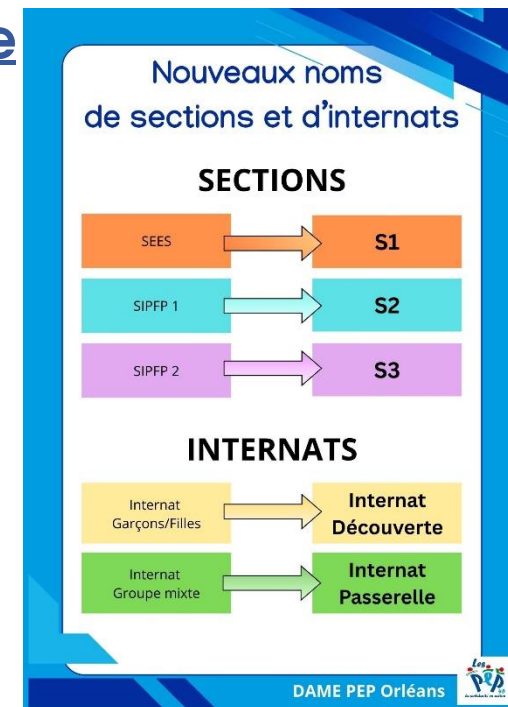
e

Nouveaux noms de sections et d'internats

SECTIONS

SEES → S1

SIPFP 1 → S2

SIPFP 2 → S3

INTERNATS

Internat Garçons/Filles → Internat Découverte

Internat Groupe mixte → Internat Passerelle

DAME PEP Orléans

Les PEP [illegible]